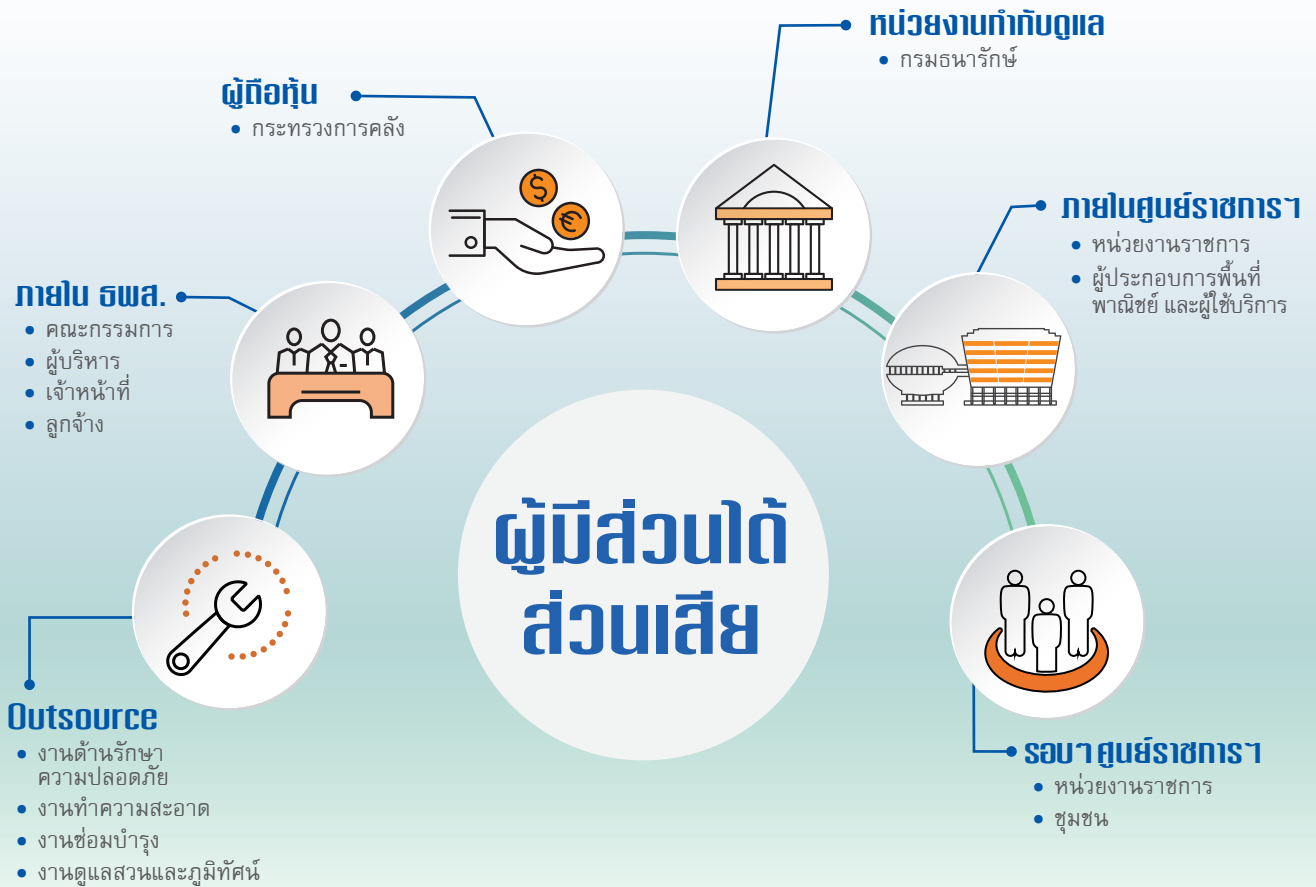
ผู้ถือหุ้น
• กระทรวงการคลัง

หน่วยงานกำกับดูแล
• กรมธนารักษ์

ภายใน ธพส.
• คณะกรรมการ
• ผู้บริหาร
• เจ้าหน้าที่
• ลูกจ้าง

ภายในศูนย์ราชการฯ
• หน่วยงานราชการ
• ผู้ประกอบการพื้นที่พาณิชย์ และผู้ใช้บริการ

ผู้มีส่วนได้ส่วนเสีย

Outsource
• งานด้านรักษาความปลอดภัย
• งานทำความสะอาด
• งานซ่อมบำรุง
• งานดูแลสวนและภูมิทัศน์

รอบฯ ศูนย์ราชการฯ
• หน่วยงานราชการ
• ชุมชน